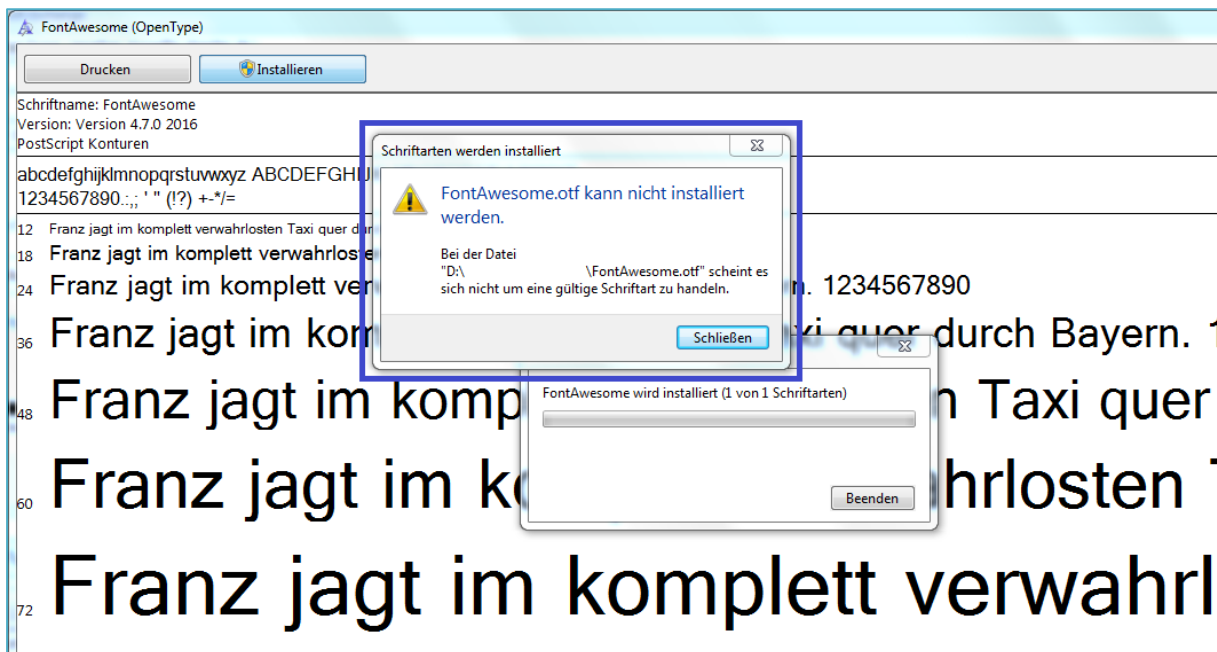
FontAwesome (OpenType)

Drucken

Installieren

Schriftname: FontAwesome
Version: Version 4.7.0 2016
PostScript Konturen

abcdefghijklmnopqrstuvwxyz ABCDEFGHIJ
1234567890.:,; ' " (!?) +-*/=

12 Franz jagt im komplett verwahrlosten Taxi quer du
18 Franz jagt im komplett verwahrloste
24 Franz jagt im komplett ver n. 1234567890
36 Franz jagt im kom xi quer durch Bayern. 1
48 Franz jagt im komp n Taxi quer
60 Franz jagt im k hrlosten T
72 Franz jagt im komplett verwahrl

Schriftarten werden installiert

FontAwesome.otf kann nicht installiert werden.

Bei der Datei
"D:\ \FontAwesome.otf" scheint es sich nicht um eine gültige Schriftart zu handeln.

Schließen

FontAwesome wird installiert (1 von 1 Schriftarten)

Beenden